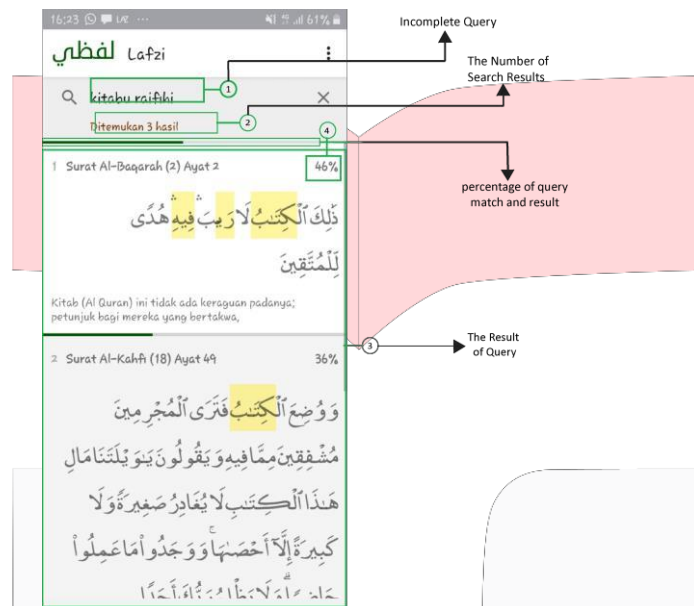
16:23 ⓦ 💬 🆄 ··· 61%

لفظي Lafzi ⋮

Incomplete Query

1

kitabu raifihi ✕

The Number of Search Results

Ditemukan 3 hasil

2

4

1 Surat Al-Baqarah (2) Ayat 2 46%

percentage of query match and result

ذَٰلِكَ ٱلْكِتَٰبُ لَا رَيْبَ فِيهِ هُدًى لِّلْمُتَّقِينَ

Kitab (Al Quran) ini tidak ada keraguan padanya; petunjuk bagi mereka yang bertakwa,

3

The Result of Query

2 Surat Al-Kahfi (18) Ayat 49 36%

وَوُضِعَ ٱلْكِتَٰبُ فَتَرَى ٱلْمُجْرِمِينَ مُشْفِقِينَ مِمَّا فِيهِ وَيَقُولُونَ يَٰوَيْلَتَنَا مَالِ هَٰذَا ٱلْكِتَٰبِ لَا يُغَادِرُ صَغِيرَةً وَلَا كَبِيرَةً إِلَّآ أَحْصَىٰهَا وَوَجَدُوا۟ مَا عَمِلُوا۟

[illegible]